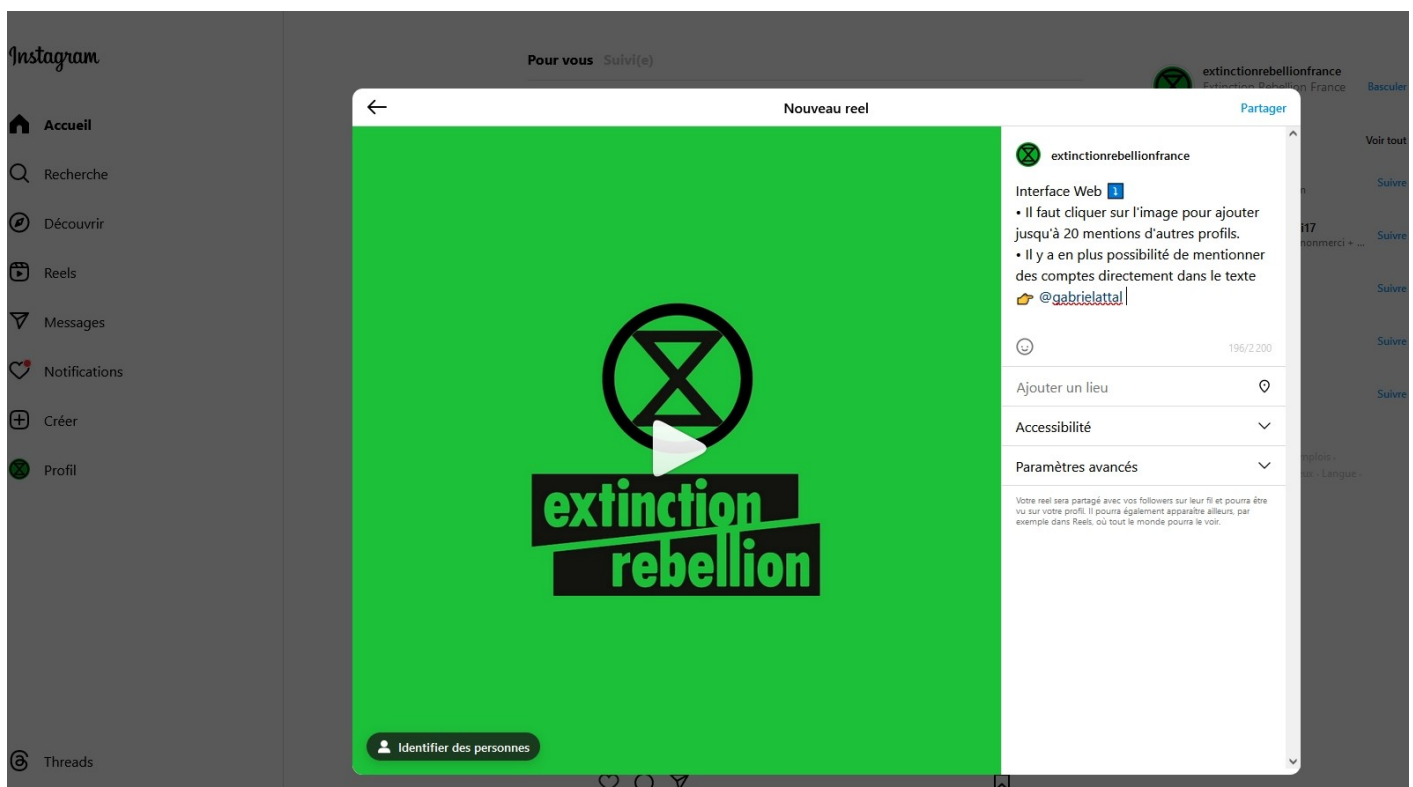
Instagram

Accueil
Recherche
Découvrir
Reels
Messages
Notifications
Créer
Profil

Threads

Pour vous Suivi(e)

extinctionrebellionfrance
Extinction Rebellion France
Basculer

Voir tout

Suivre
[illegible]17
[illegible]onmerci + ...
Suivre
Suivre
Suivre
Suivre

Nouveau reel
Partager

extinction rebellion

Identifier des personnes

extinctionrebellionfrance

Interface Web 1️⃣
• Il faut cliquer sur l'image pour ajouter jusqu'à 20 mentions d'autres profils.
• Il y a en plus possibilité de mentionner des comptes directement dans le texte 👉 @gabrielattal

196/2 200

Ajouter un lieu

Accessibilité

Paramètres avancés

Votre reel sera partagé avec vos followers sur leur fil et pourra être vu sur votre profil. Il pourra également apparaître ailleurs, par exemple dans Reels, où tout le monde pourra le voir.